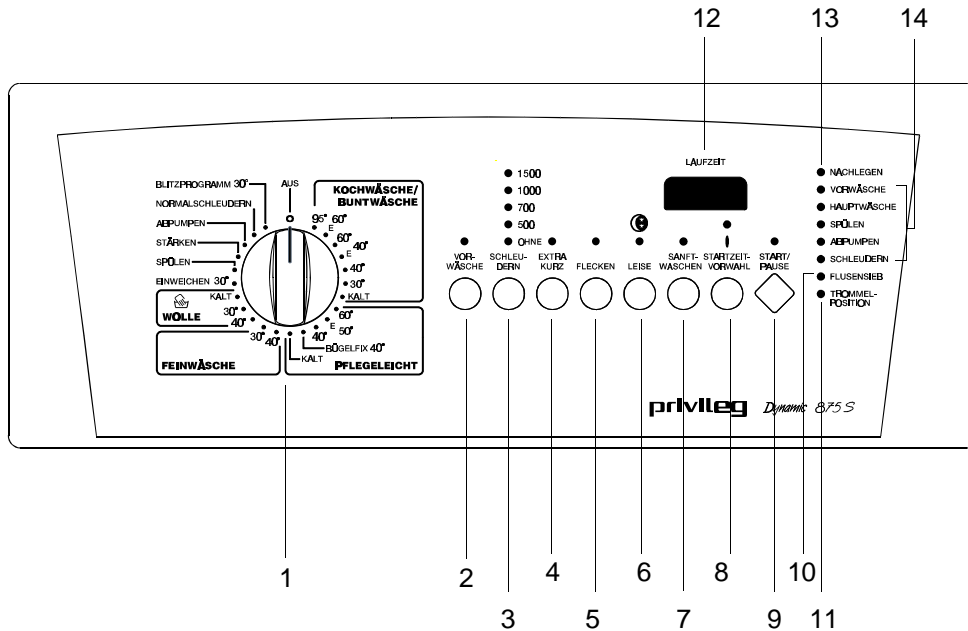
12 13 14

LAUFZEIT

BLITZPROGRAMM 30°
NORMALSCHLEUDERN
ABPUMPEN
STÄRKEN
SPÜLEN
EINWEICHEN 30°
KALT
WOLLE
30°
40°

AUS

KOCHWÄSCHE/ BUNTWÄSCHE
95° 60° E
60° 40° E
40°
30°
KALT

30° 40°
FEINWÄSCHE
KALT
40° E 50°
60°
BÜGELFIX 40°
PFLEGELEICHT

1500
1000
700
500
OHNE

VOR-WÄSCHE
SCHLEU-DERN
EXTRA KURZ
FLECKEN
LEISE
SANFT-WASCHEN
STARTZEIT-VORWAHL
START/ PAUSE

NACHLEGEN
VORWÄSCHE
HAUPTWÄSCHE
SPÜLEN
ABPUMPEN
SCHLEUDERN
FLUSENSIEB
TROMMEL-POSITION

privileg Dynamic 875 S

1 2 3 4 5 6 7 8 9 10 11